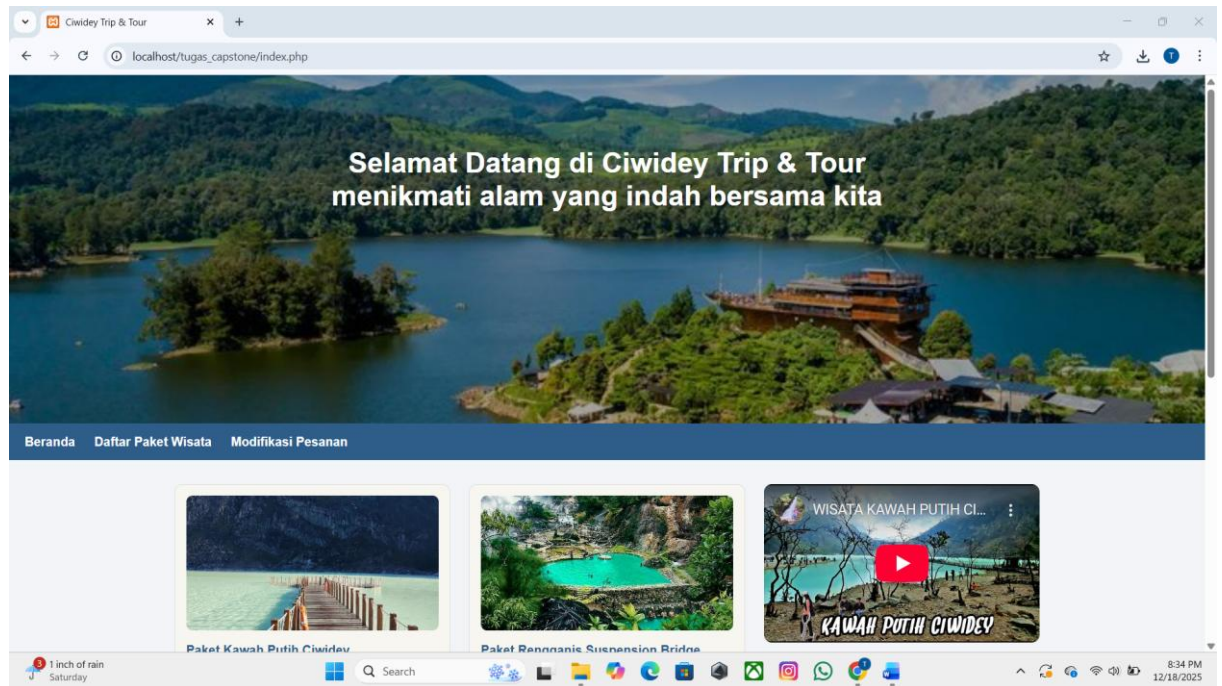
Ciwidey Trip & Tour
localhost/tugas_capstone/index.php

Selamat Datang di Ciwidey Trip & Tour
menikmati alam yang indah bersama kita

Beranda Daftar Paket Wisata Modifikasi Pesanan

Paket Kawah Putih Ciwidey

Paket Rengganis Suspension Bridge

WISATA KAWAH PUTIH CI...

KAWAH PUTIH CIWIDEY

1 inch of rain
Saturday
Search
8:34 PM
12/18/2025